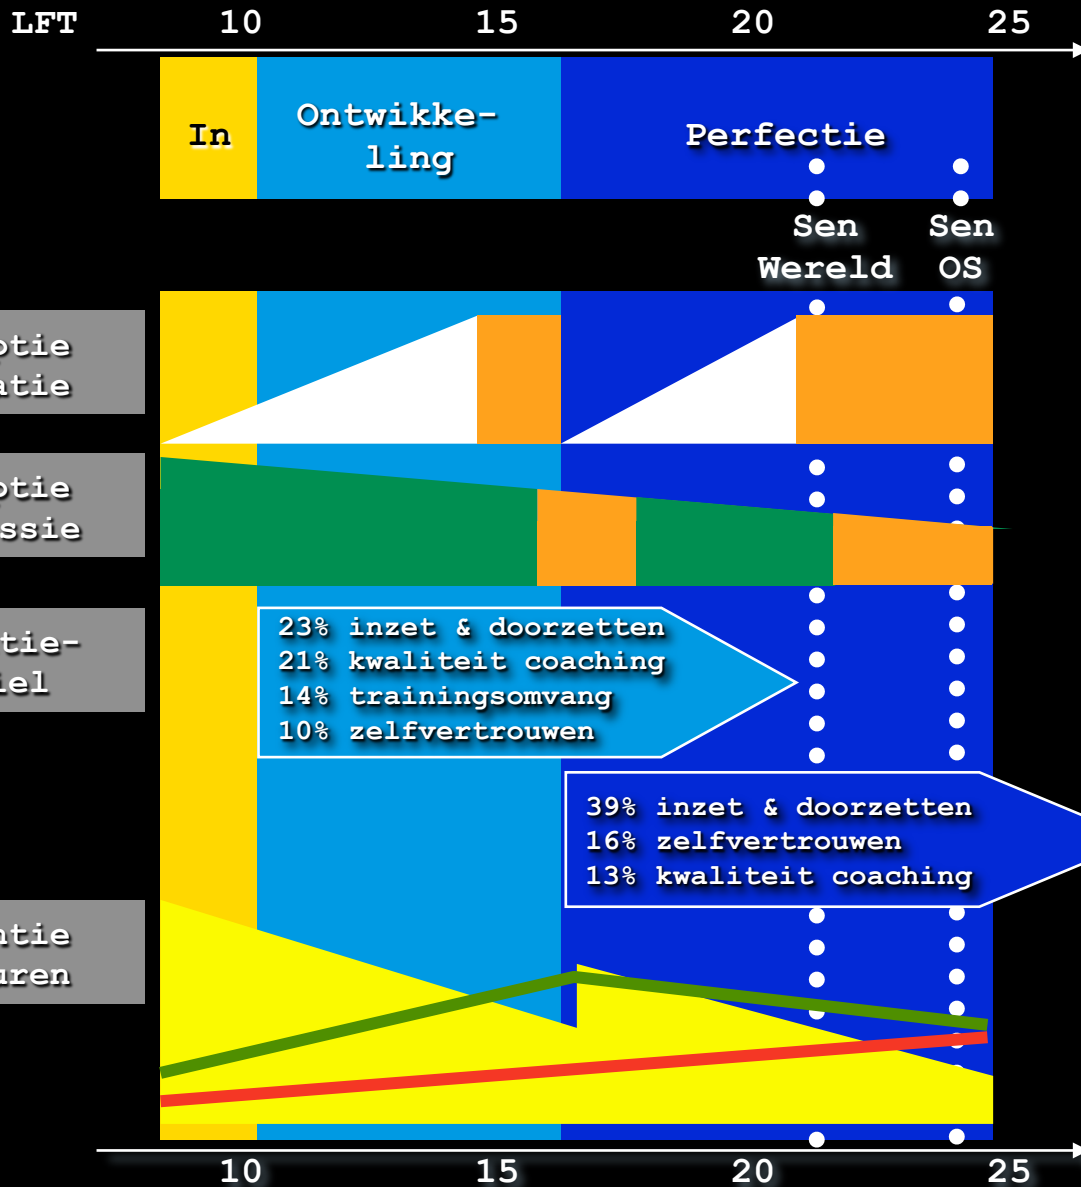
LFT 10 15 20 25

In

Ontwikkeling

Perfectie

Sen Wereld

Sen OS

ptie atie

ptie ssie

tie-iel

23% inzet & doorzetten
21% kwaliteit coaching
14% trainingsomvang
10% zelfvertrouwen

39% inzet & doorzetten
16% zelfvertrouwen
13% kwaliteit coaching

ntie uren

10 15 20 25